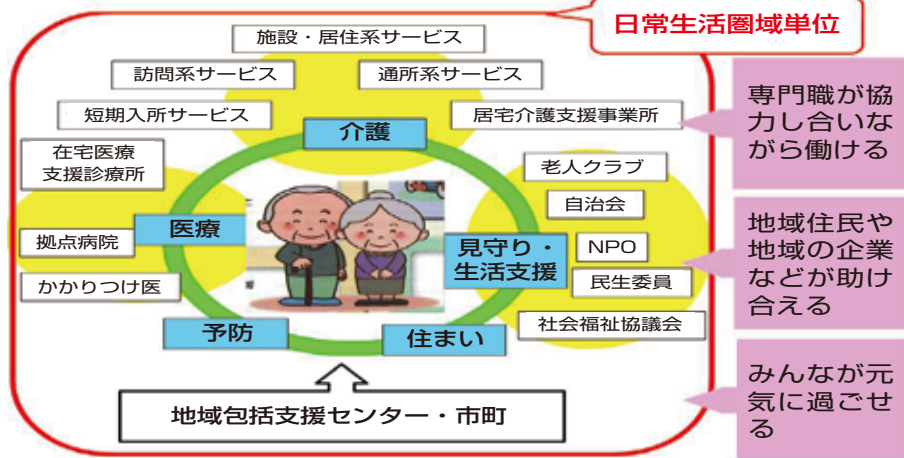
日常生活圏域単位

施設・居住系サービス

訪問系サービス

通所系サービス

短期入所サービス

居宅介護支援事業所

介護

在宅医療支援診療所

医療

拠点病院

かかりつけ医

老人クラブ

自治会

見守り・生活支援

NPO

民生委員

社会福祉協議会

予防

住まい

地域包括支援センター・市町

専門職が協力し合いながら働ける

地域住民や地域の企業などが助け合える

みんなが元気に過ごせる